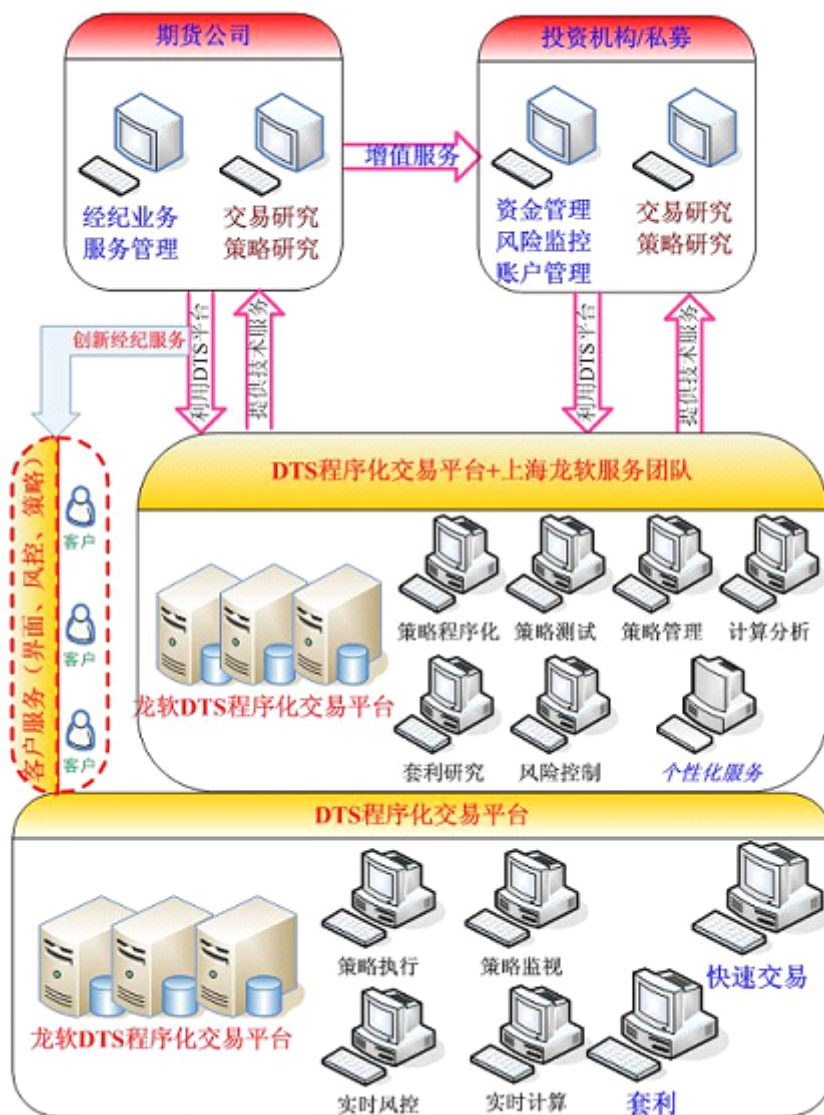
期货公司

经纪业务
服务管理

交易研究
策略研究

增值服务

投资机构/私募

资金管理
风险监控
账户管理

交易研究
策略研究

创新经纪服务

利用DTS平台

提供技术服务

利用DTS平台

提供技术服务

客户服务（界面、风控、策略）

客户

客户

客户

DTS程序化交易平台+上海龙软服务团队

龙软DTS程序化交易平台

策略程序化

策略测试

策略管理

计算分析

套利研究

风险控制

个性化服务

DTS程序化交易平台

龙软DTS程序化交易平台

策略执行

策略监视

快速交易

实时风控

实时计算

套利